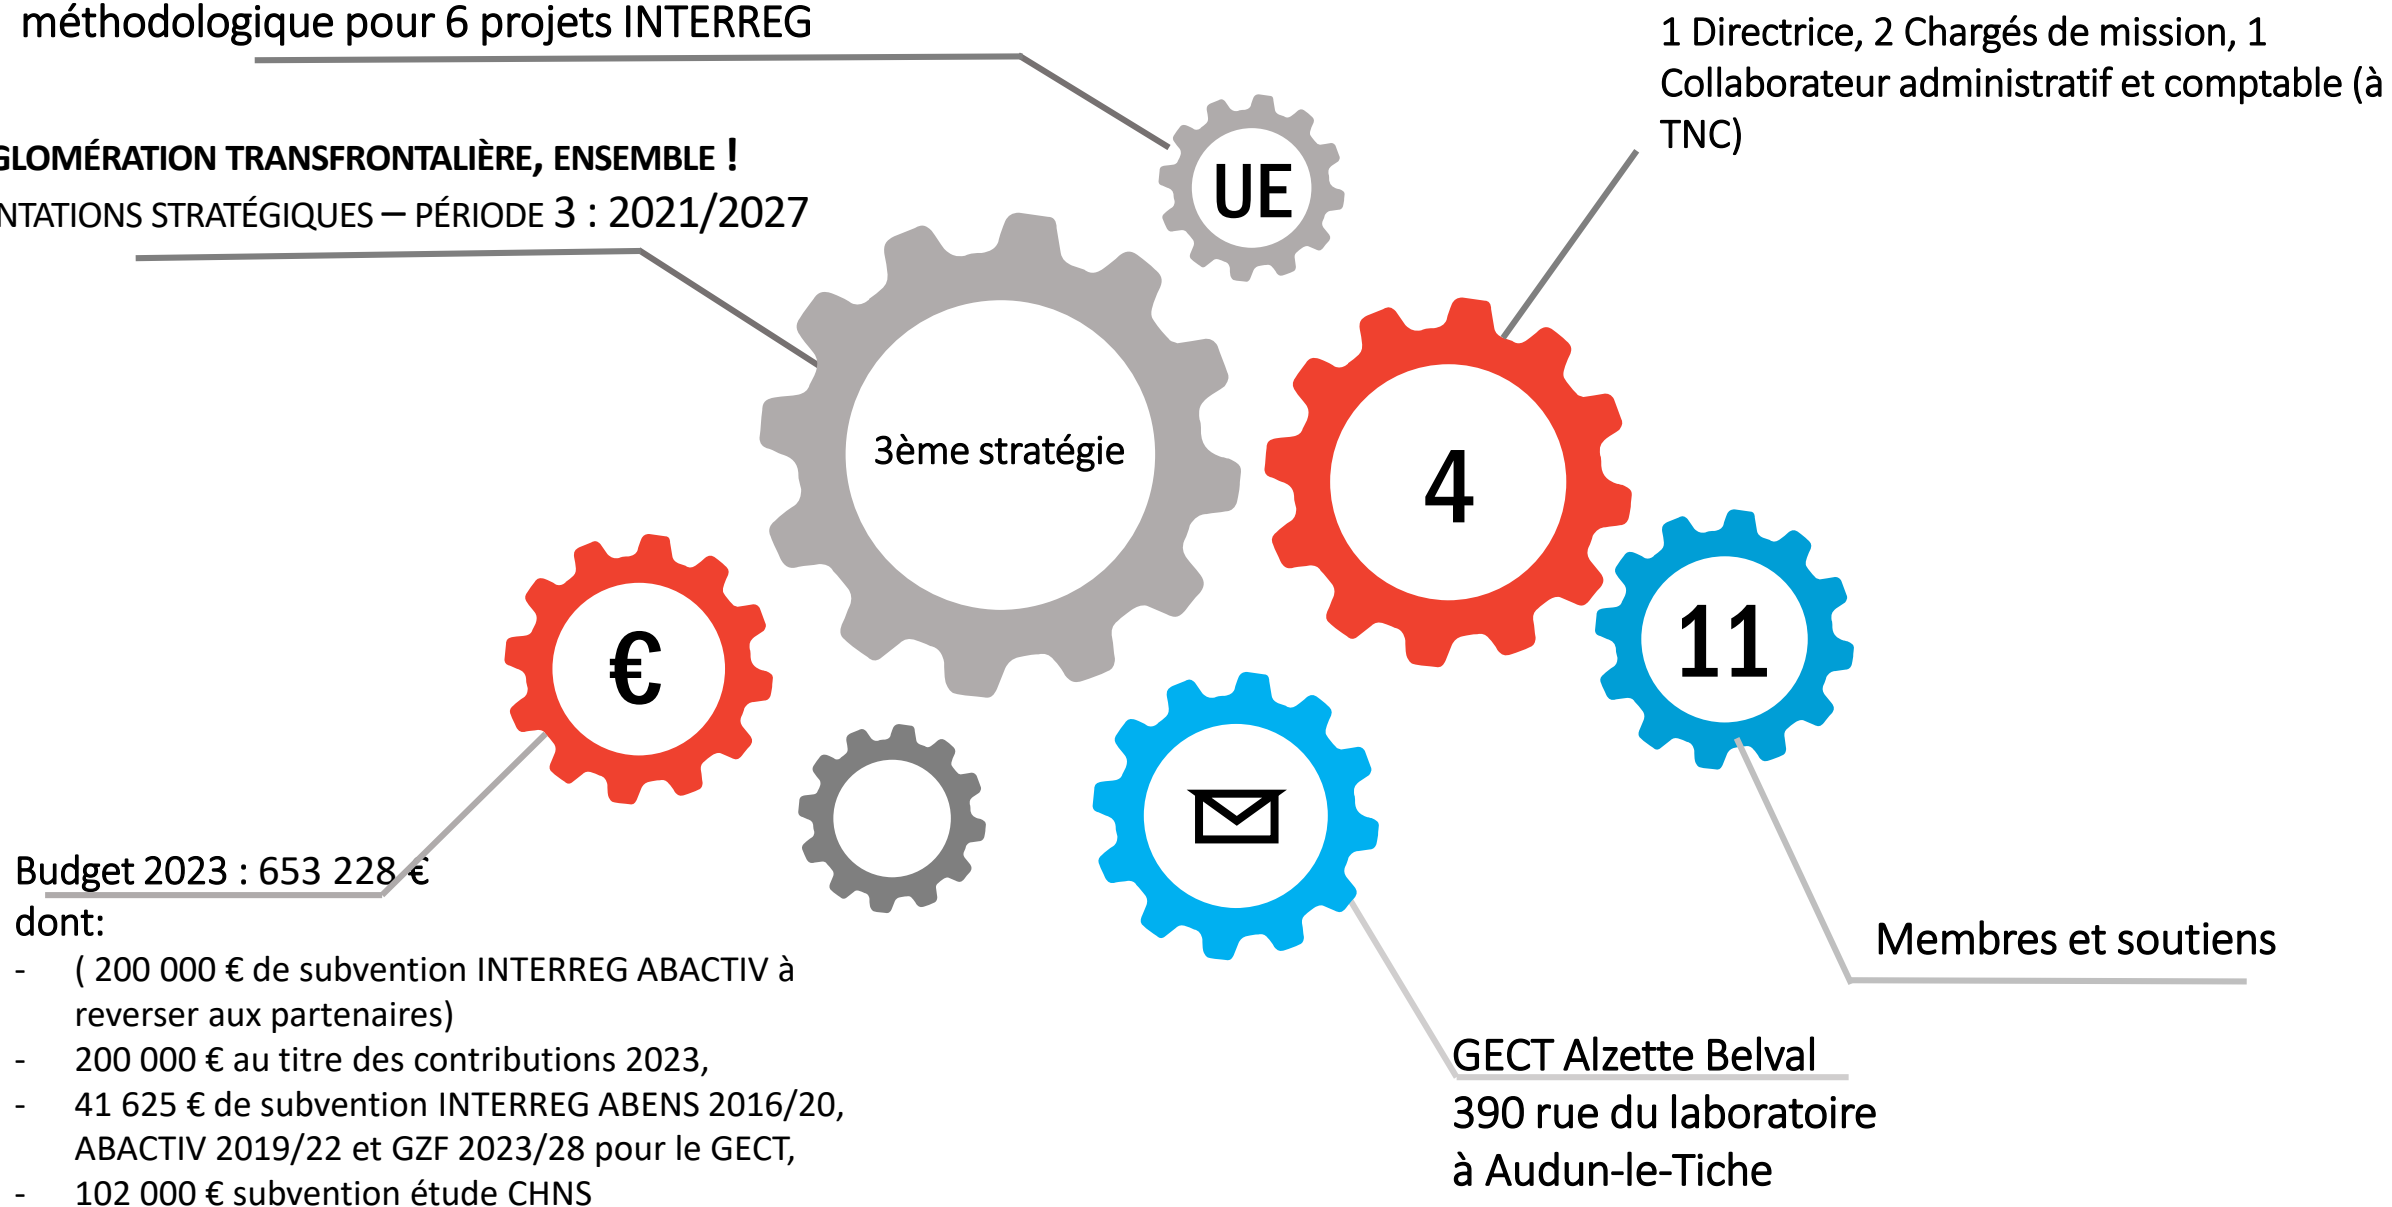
méthodologique pour 6 projets INTERREG

1 Directrice, 2 Chargés de mission, 1 Collaborateur administratif et comptable (à TNC)

GLOMÉRATION TRANSFRONTALIÈRE, ENSEMBLE !
NTATIONS STRATÉGIQUES – PÉRIODE 3 : 2021/2027

UE

3ème stratégie

4

11

€

Budget 2023 : 653 228 €
dont:
- ( 200 000 € de subvention INTERREG ABACTIV à reverser aux partenaires)
- 200 000 € au titre des contributions 2023,
- 41 625 € de subvention INTERREG ABENS 2016/20, ABACTIV 2019/22 et GZF 2023/28 pour le GECT,
- 102 000 € subvention étude CHNS

Membres et soutiens

GECT Alzette Belval
390 rue du laboratoire
à Audun-le-Tiche